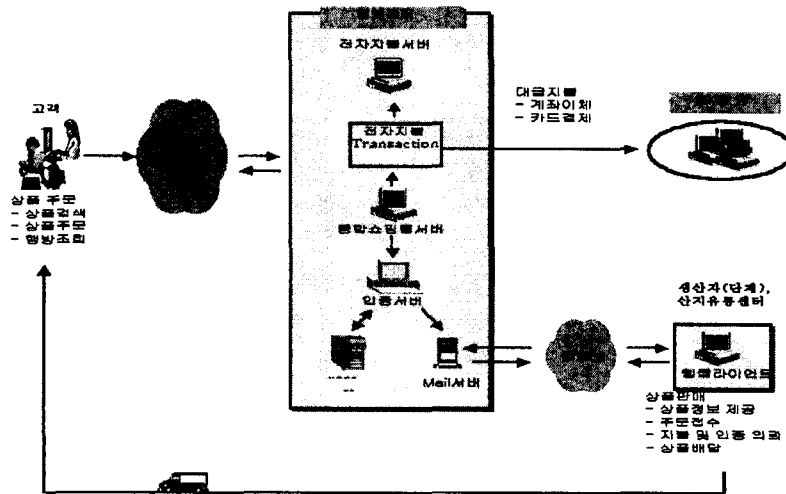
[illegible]

전자지불서버

고객

상품 주문
- 상품검색
- 상품주문
- 행방조회

대금지불
- 계좌이체
- 카드결제

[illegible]

전자지불
Transaction

종합쇼핑몰서버

인증서버

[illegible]

Mail서버

생산자(단체),
산지유통센터

클라이언트

상품판매
- 상품정보 제공
- 주문접수
- 지불 및 인증 의뢰
- 상품배달